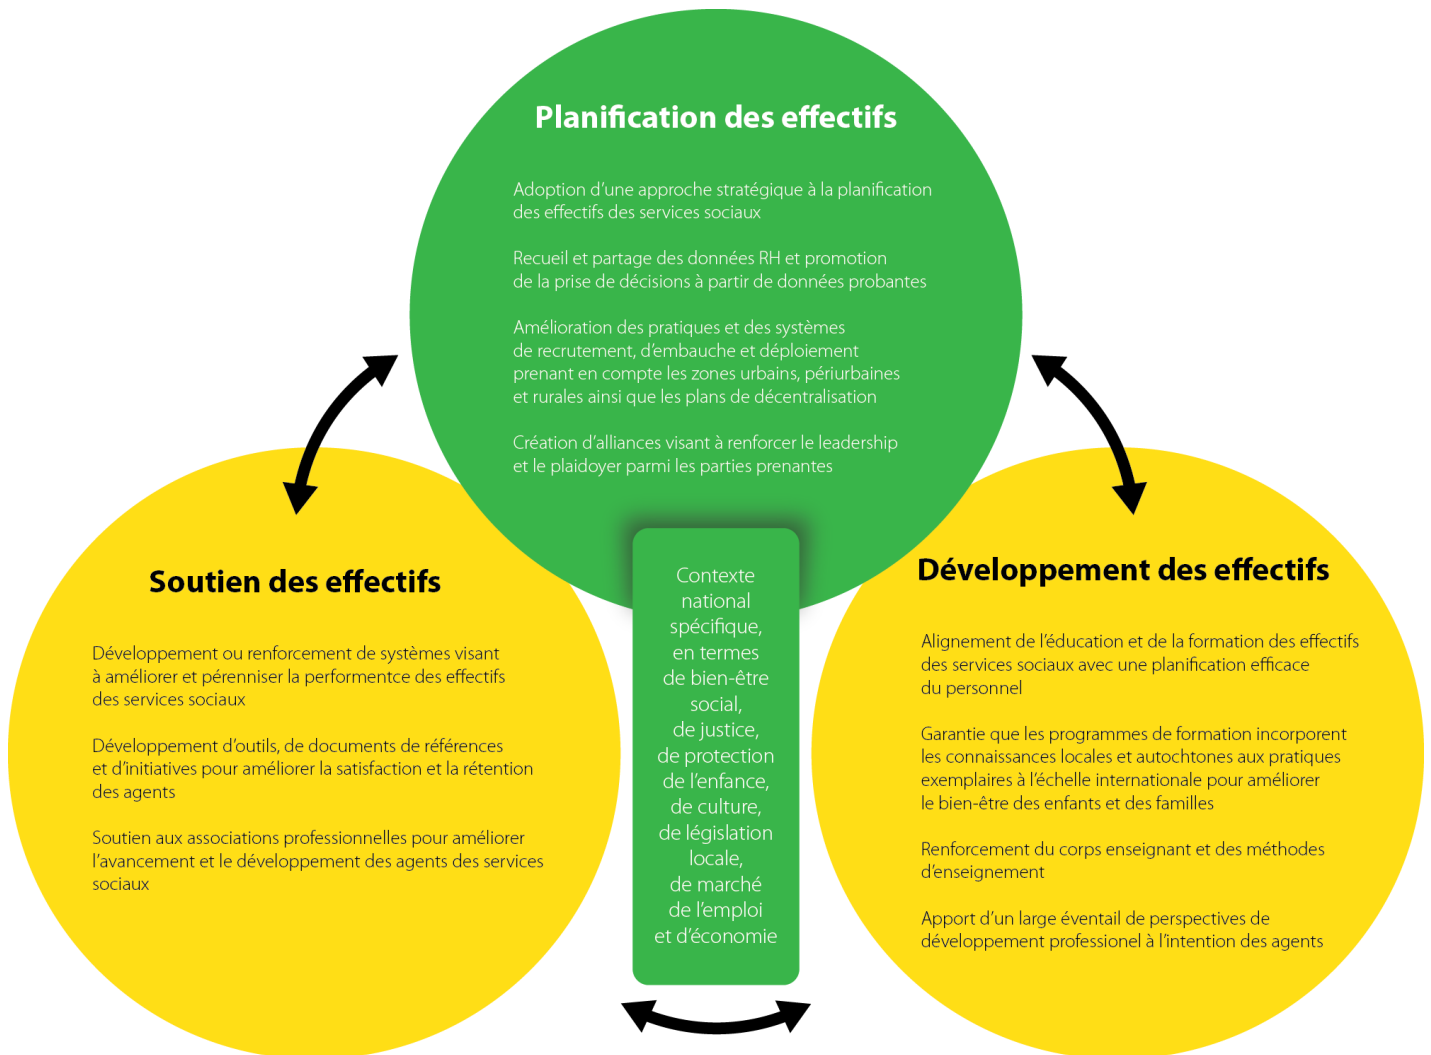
Planification des effectifs

Adoption d'une approche stratégique à la planification des effectifs des services sociaux

Recueil et partage des données RH et promotion de la prise de décisions à partir de données probantes

Amélioration des pratiques et des systèmes de recrutement, d'embauche et déploiement prenant en compte les zones urbains, périurbaines et rurales ainsi que les plans de décentralisation

Création d'alliances visant à renforcer le leadership et le plaidoyer parmi les parties prenantes

Soutien des effectifs

Développement ou renforcement de systèmes visant à améliorer et pérenniser la performentce des effectifs des services sociaux

Développement d'outils, de documents de références et d'initiatives pour améliorer la satisfaction et la rétention des agents

Soutien aux associations professionnelles pour améliorer l'avancement et le développement des agents des services sociaux

Contexte national spécifique, en termes de bien-être social, de justice, de protection de l'enfance, de culture, de législation locale, de marché de l'emploi et d'économie

Développement des effectifs

Alignement de l'éducation et de la formation des effectifs des services sociaux avec une planification efficace du personnel

Garantie que les programmes de formation incorporent les connaissances locales et autochtones aux pratiques exemplaires à l'échelle internationale pour améliorer le bien-être des enfants et des familles

Renforcement du corps enseignant et des méthodes d'enseignement

Apport d'un large éventail de perspectives de développement professionel à l'intention des agents